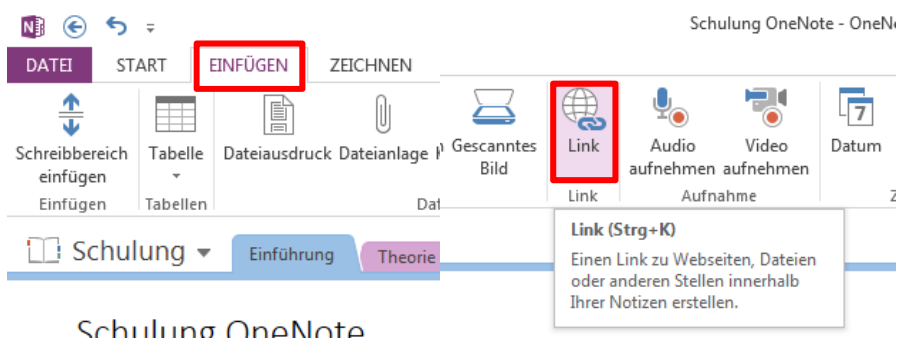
Schulung OneNote - OneN

DATEI START EINFÜGEN ZEICHNEN

Schreibbereich einfügen
Einfügen

Tabelle
Tabellen

Dateiausdruck Dateianlage
Dat

Gescanntes Bild

Link
Link

Audio aufnehmen Video aufnehmen
Aufnahme

Datum

Schulung

Einführung Theorie

Link (Strg+K)

Einen Link zu Webseiten, Dateien oder anderen Stellen innerhalb Ihrer Notizen erstellen.

Schulung OneNote